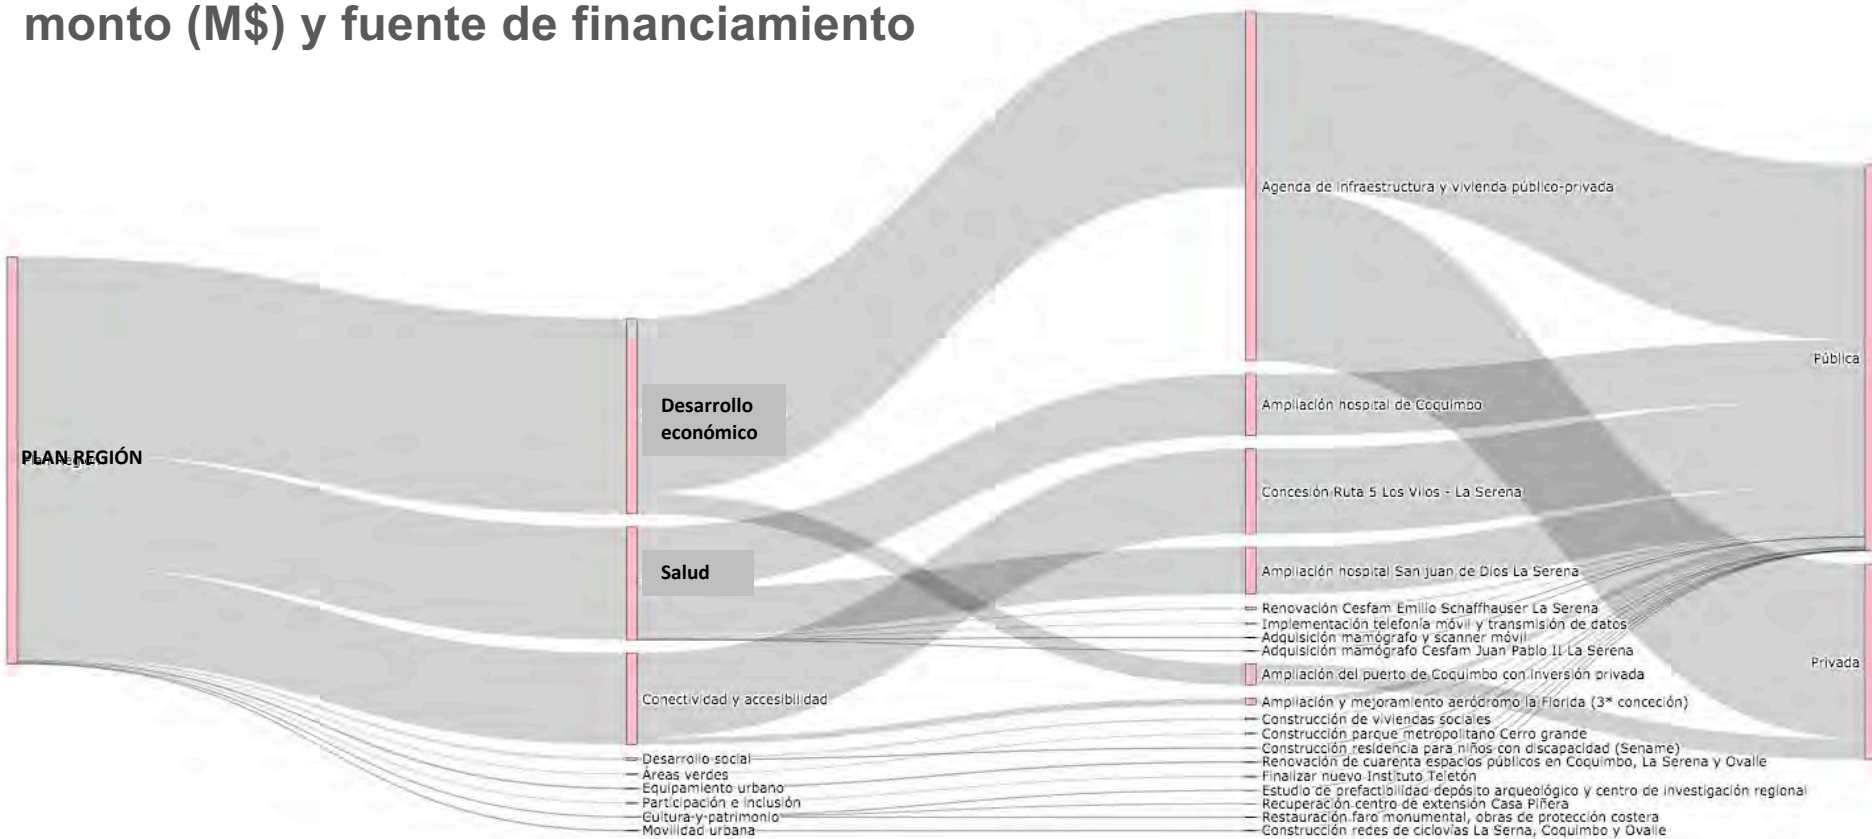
monto (M$) y fuente de financiamiento

PLAN REGIÓN

Desarrollo económico

Salud

Conectividad y accesibilidad

Desarrollo social
Áreas verdes
Equipamiento urbano
Participación e inclusión
Cultura y patrimonio
Movilidad urbana

Agenda de infraestructura y vivienda público-privada
Ampliación hospital de Coquimbo
Concesión Ruta 5 Los Vilos - La Serena
Ampliación hospital San Juan de Dios La Serena
Renovación Cesfam Emilio Schaffhauser La Serena
Implementación telefonía móvil y transmisión de datos
Adquisición mamógrafo y scanner móvil
Adquisición mamógrafo Cesfam Juan Pablo II La Serena
Ampliación del puerto de Coquimbo con inversión privada
Ampliación y mejoramiento aeródromo la Florida (3° concesión)
Construcción de viviendas sociales
Construcción parque metropolitano Cerro grande
Construcción residencia para niños con discapacidad (Sename)
Renovación de cuarenta espacios públicos en Coquimbo, La Serena y Ovalle
Finalizar nuevo Instituto Teletón
Estudio de prefactibilidad depósito arqueológico y centro de investigación regional
Recuperación centro de extensión Casa Piñera
Restauración faro monumental, obras de protección costera
Construcción redes de ciclovías La Serna, Coquimbo y Ovalle

Pública

Privada